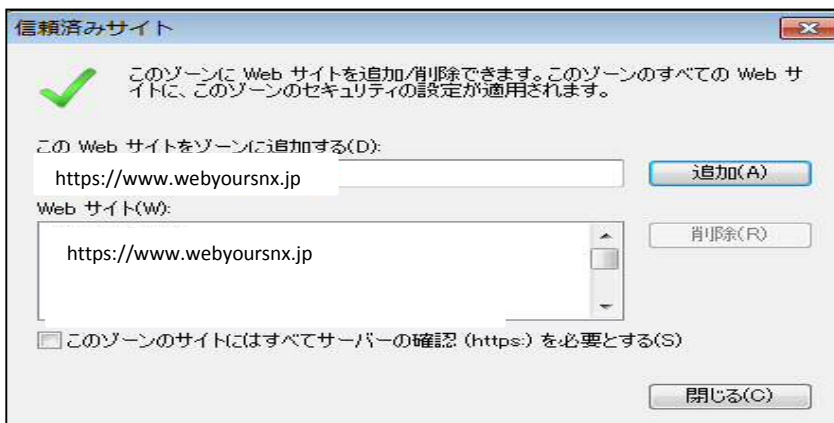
信頼済みサイト

このゾーンに Web サイトを追加/削除できます。このゾーンのすべての Web サイトに、このゾーンのセキュリティの設定が適用されます。

この Web サイトをゾーンに追加する(D):

https://www.webyoursnx.jp

追加(A)

Web サイト(W):

https://www.webyoursnx.jp

削除(R)

このゾーンのサイトにはすべてサーバーの確認 (https:) を必要とする(S)

閉じる(C)